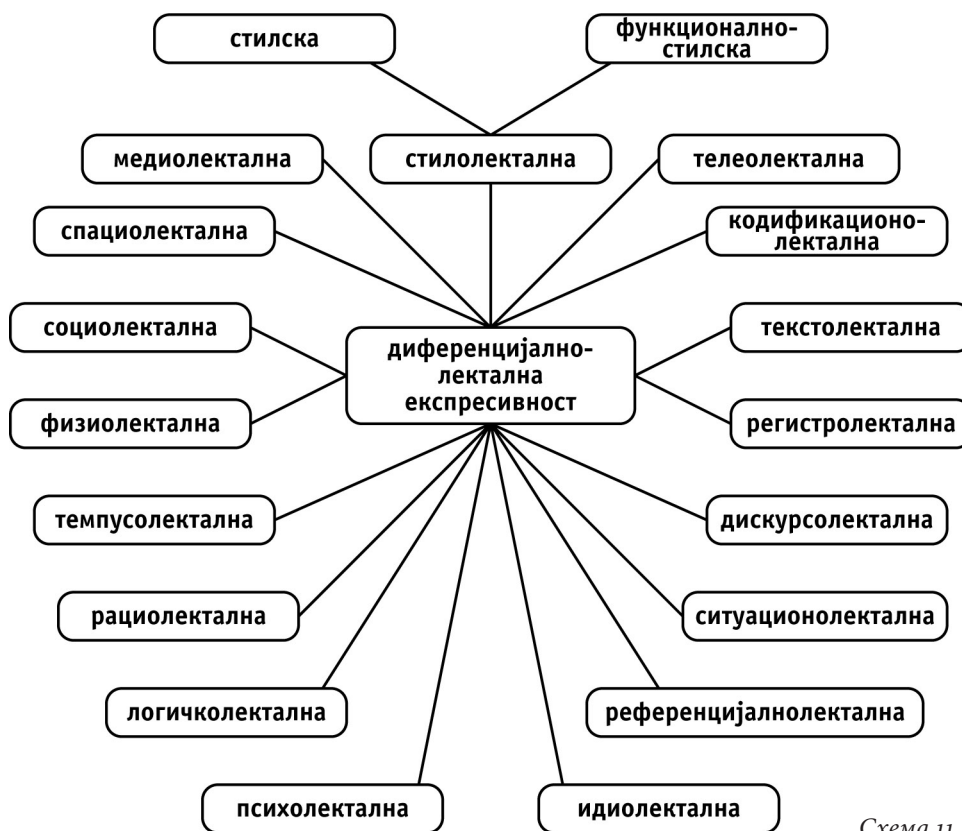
стилска

функционално-стилска

медиолектална

стилолектална

телеолектална

спациолектална

кодификационолектална

социолектална

диференцијално-лектална експресивност

текстолектална

физиолектална

регистролектална

темпусолектална

дискурсолектална

рациолектална

ситуационолектална

логичколектална

референцијалнолектална

психолектална

идиолектална

Схема 11